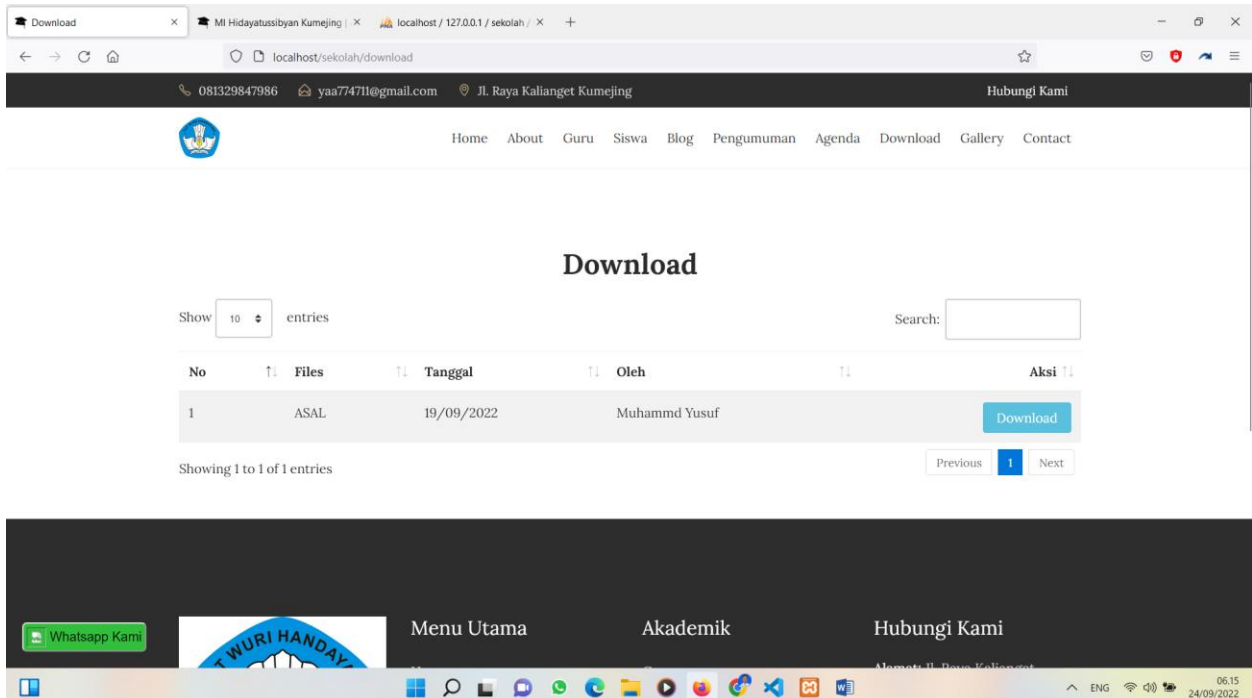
Download ×
MI Hidayatussibyan Kumejing | ×
localhost / 127.0.0.1 / sekolah / ×
+

localhost/sekolah/download

081329847986 yaa774711@gmail.com Jl. Raya Kalianget Kumejing Hubungi Kami

Home About Guru Siswa Blog Pengumuman Agenda Download Gallery Contact

Download

Show 10 entries Search:

| No | Files | Tanggal | Oleh | Aksi |
|---|---|---|---|---|
| 1 | ASAL | 19/09/2022 | Muhammd Yusuf | Download |

Showing 1 to 1 of 1 entries

Previous 1 Next

Whatsapp Kami

WURI HANDA

Menu Utama

Akademik

Hubungi Kami

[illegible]

ENG 06.15 24/09/2022